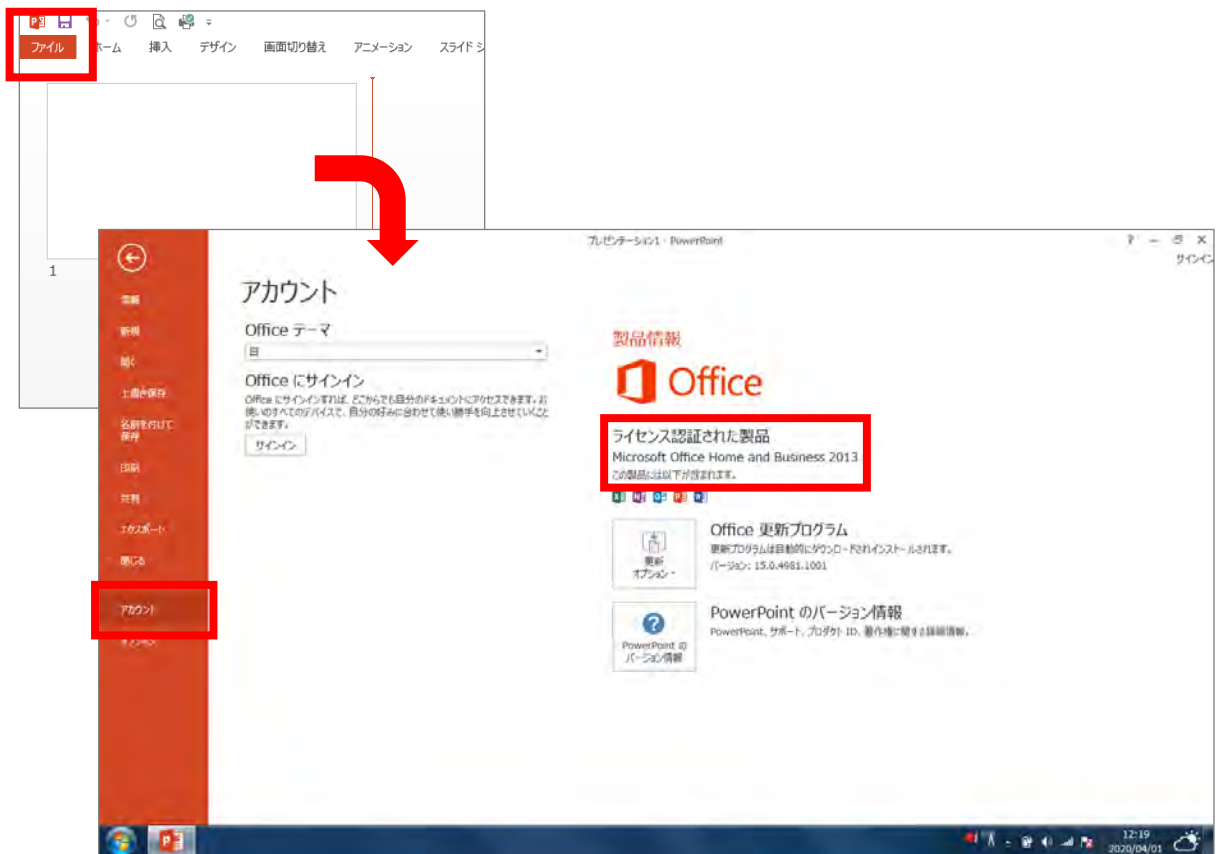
ファイル ホーム 挿入 デザイン 画面切り替え アニメーション スライド シ

1

プレゼンテーション1 - PowerPoint

? – ✕
サインイン

情報
新規
開く
上書き保存
名前を付けて保存
印刷
共有
エクスポート
閉じる
アカウント
オプション

アカウント

Office テーマ
白

Office にサインイン
Office にサインインすれば、どこからでも自分のドキュメントにアクセスできます。お使いのすべてのデバイスで、自分の好みに合わせて使い勝手を向上させていくことができます。
サインイン

製品情報

Office

ライセンス認証された製品
Microsoft Office Home and Business 2013
この製品には以下が含まれます。

更新オプション
Office 更新プログラム
更新プログラムは自動的にダウンロードされインストールされます。
バージョン: 15.0.4981.1001

PowerPoint のバージョン情報
PowerPoint のバージョン情報
PowerPoint、サポート、プロダクト ID、著作権に関する詳細情報。

12:19
2020/04/01